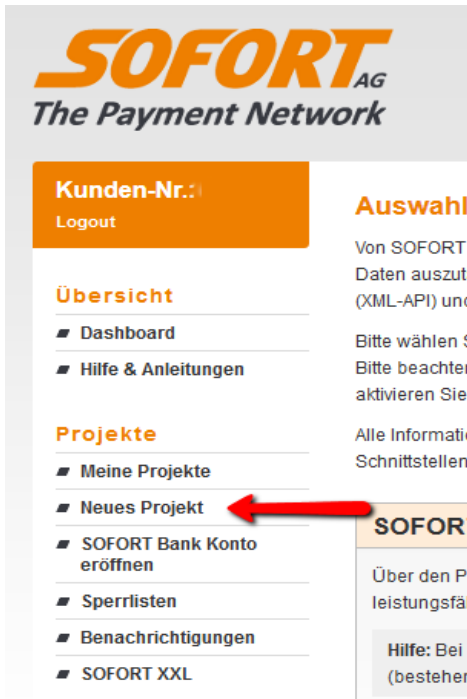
SOFORT AG
The Payment Network

Kunden-Nr.:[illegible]
Logout

Übersicht
Dashboard
Hilfe & Anleitungen

Projekte
Meine Projekte
Neues Projekt
SOFORT Bank Konto eröffnen
Sperrlisten
Benachrichtigungen
SOFORT XXL

Auswahl

Von SOFORT
Daten auszut
(XML-API) und

Bitte wählen S
Bitte beachten
aktivieren Sie

Alle Informatio
Schnittstellen

SOFORT

Über den P
leistungsfä

Hilfe: Bei
(bestehen